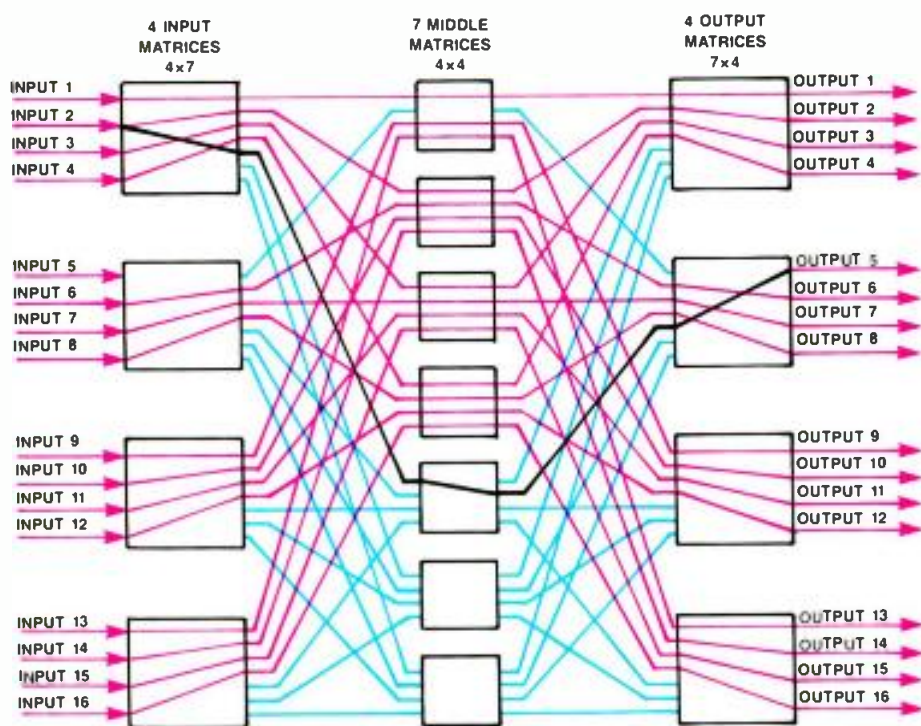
4 INPUT MATRICES 4×7

7 MIDDLE MATRICES 4×4

4 OUTPUT MATRICES 7×4

INPUT 1
INPUT 2
INPUT 3
INPUT 4
INPUT 5
INPUT 6
INPUT 7
INPUT 8
INPUT 9
INPUT 10
INPUT 11
INPUT 12
INPUT 13
INPUT 14
INPUT 15
INPUT 16

OUTPUT 1
OUTPUT 2
OUTPUT 3
OUTPUT 4
OUTPUT 5
OUTPUT 6
OUTPUT 7
OUTPUT 8
OUTPUT 9
OUTPUT 10
OUTPUT 11
OUTPUT 12
OUTPUT 13
OUTPUT 14
OUTPUT 15
OUTPUT 16